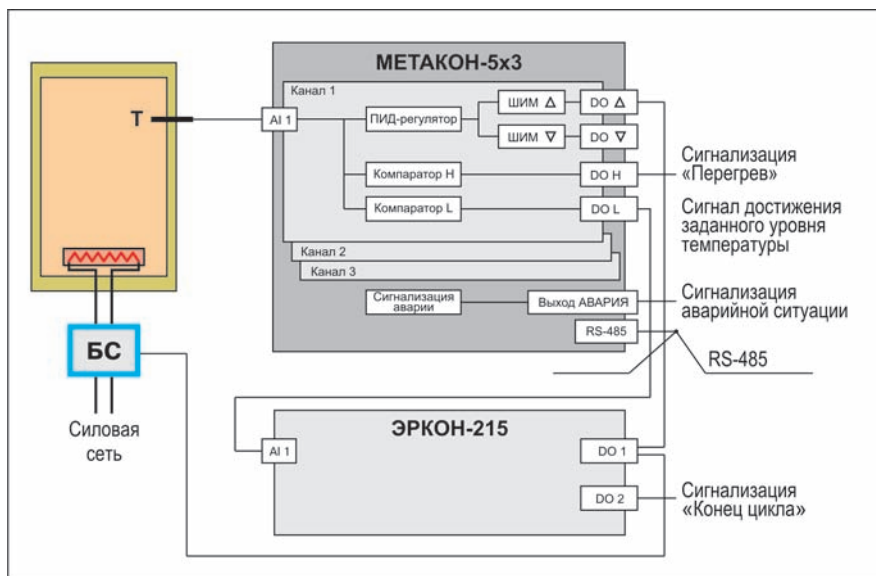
МЕТАКОН-5x3

Канал 1

T

AI 1

ПИД-регулятор

ШИМ Δ

ШИМ ∇

DO Δ

DO ∇

Компаратор H

DO H

Компаратор L

DO L

Канал 2

Канал 3

Сигнализация аварии

Выход АВАРИЯ

RS-485

Сигнализация «Перегрев»

Сигнал достижения заданного уровня температуры

Сигнализация аварийной ситуации

RS-485

БС

Силовая сеть

ЭРКОН-215

AI 1

DO 1

DO 2

Сигнализация «Конец цикла»